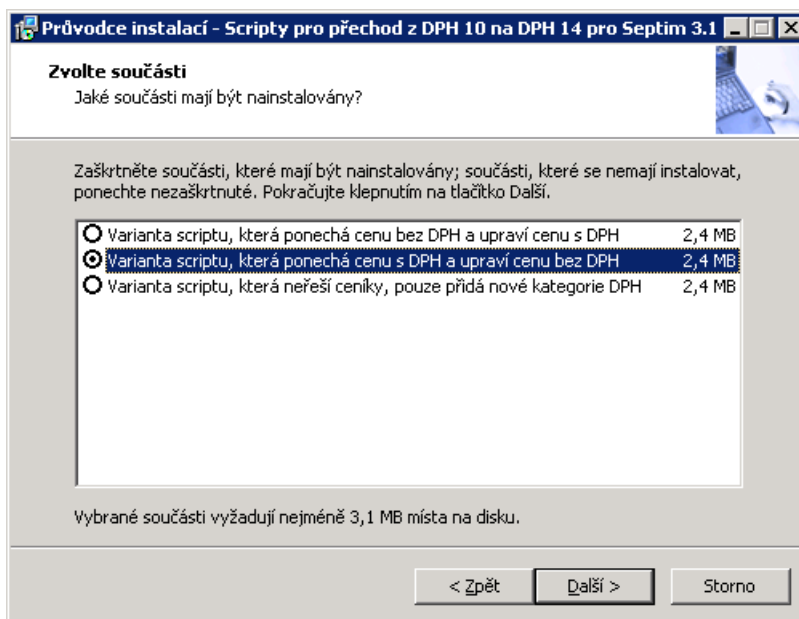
Průvodce instalací - Scripty pro přechod z DPH 10 na DPH 14 pro Septim 3.1

Zvolte součásti
Jaké součásti mají být nainstalovány?

Zaškrtněte součásti, které mají být nainstalovány; součásti, které se nemají instalovat, ponechte nezaškrtnuté. Pokračujte klepnutím na tlačítko Další.

Varianta scriptu, která ponechá cenu bez DPH a upraví cenu s DPH 2,4 MB
Varianta scriptu, která ponechá cenu s DPH a upraví cenu bez DPH 2,4 MB
Varianta scriptu, která neřeší ceníky, pouze přidá nové kategorie DPH 2,4 MB

Vybrané součásti vyžadují nejméně 3,1 MB místa na disku.

< Zpět
Další >
Storno